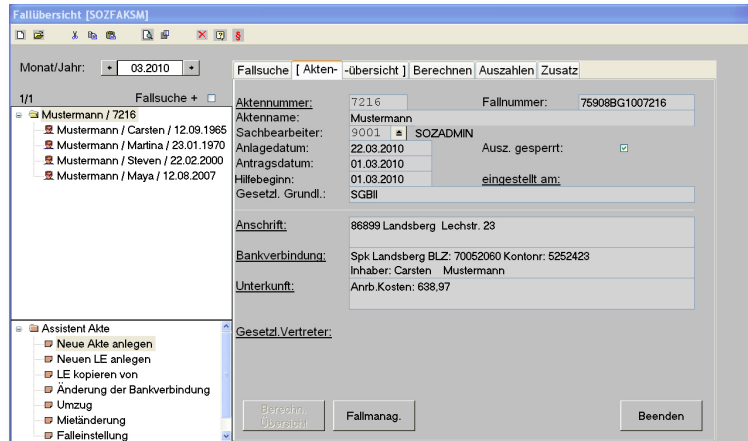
Fallübersicht [SOZFAKSM]

§

Monat/Jahr: 03.2010

1/1 Fallsuche +

Mustermann / 7216
Mustermann / Carsten / 12.09.1965
Mustermann / Martina / 23.01.1970
Mustermann / Steven / 22.02.2000
Mustermann / Maya / 12.08.2007

Assistent Akte
Neue Akte anlegen
Neuen LE anlegen
LE kopieren von
Änderung der Bankverbindung
Umzug
Mietänderung
Falleinstellung

Fallsuche | [ Akten- | -übersicht ] | Berechnen | Auszahlen | Zusatz

Aktennummer: 7216 Fallnummer: 75908BG1007216
Aktenname: Mustermann
Sachbearbeiter: 9001 SOZADMIN
Anlagedatum: 22.03.2010 Ausz. gesperrt:
Antragsdatum: 01.03.2010
Hilfebeginn: 01.03.2010 eingestellt am:
Gesetzl. Grundl.: SGBII

Anschrift: 86899 Landsberg Lechstr. 23

Bankverbindung: Spk Landsberg BLZ: 70052060 Kontonr: 5252423
Inhaber: Carsten Mustermann

Unterkunft: Anrb.Kosten: 638,97

Gesetzl.Vertreter:

Berechn. Übersicht

Fallmanag.

Beenden